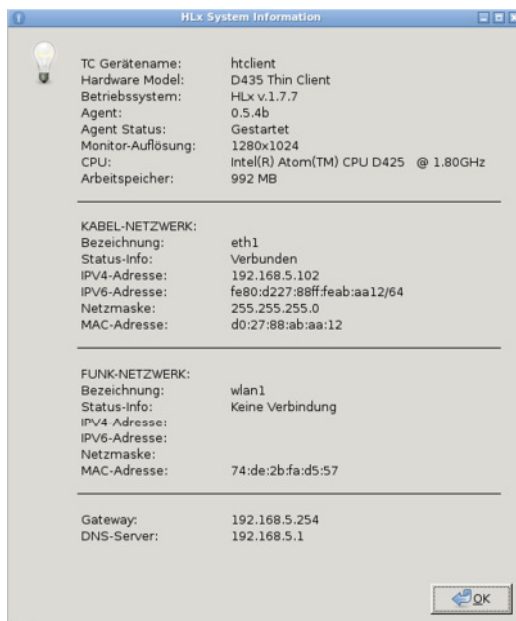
HLx System Information

| | |
|---|---|
| TC Gerätename: | htclient |
| Hardware Model: | D435 Thin Client |
| Betriebssystem: | HLx v.1.7.7 |
| Agent: | 0.5.4b |
| Agent Status: | Gestartet |
| Monitor-Auflösung: | 1280x1024 |
| CPU: | Intel(R) Atom(TM) CPU D425 @ 1.80GHz |
| Arbeitspeicher: | 992 MB |

KABEL-NETZWERK:

| | |
|---|---|
| Bezeichnung: | eth1 |
| Status-Info: | Verbunden |
| IPV4-Adresse: | 192.168.5.102 |
| IPV6-Adresse: | fe80:d227:88ff:feab:aa12/64 |
| Netzmaske: | 255.255.255.0 |
| MAC-Adresse: | d0:27:88:ab:aa:12 |

FUNK-NETZWERK:

| | |
|---|---|
| Bezeichnung: | wlan1 |
| Status-Info: | Keine Verbindung |
| IPV4-Adresse: | |
| IPV6-Adresse: | |
| Netzmaske: | |
| MAC-Adresse: | 74:de:2b:fa:d5:57 |

| | |
|---|---|
| Gateway: | 192.168.5.254 |
| DNS-Server: | 192.168.5.1 |

OK